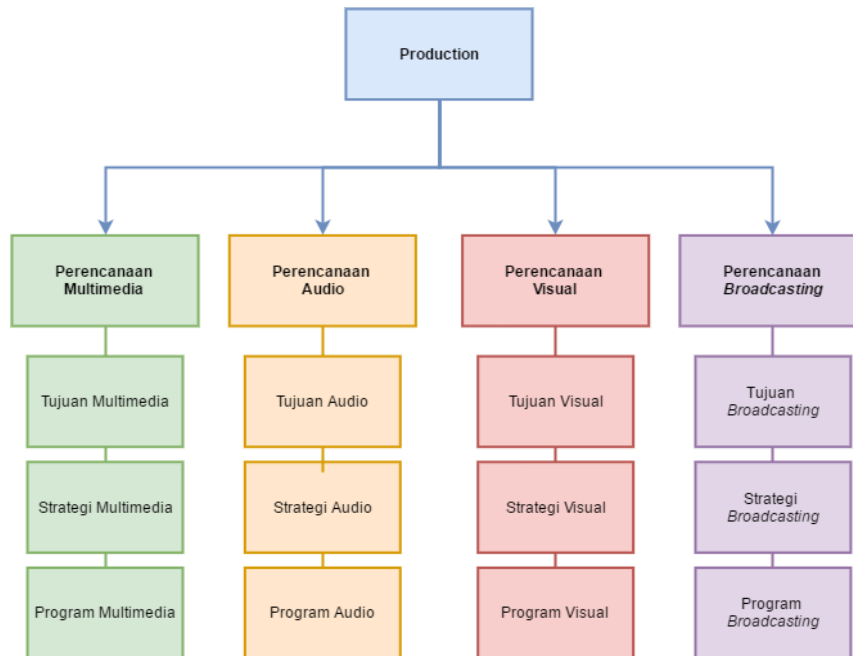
Production

Perencanaan Multimedia

Tujuan Multimedia

Strategi Multimedia

Program Multimedia

Perencanaan Audio

Tujuan Audio

Strategi Audio

Program Audio

Perencanaan Visual

Tujuan Visual

Strategi Visual

Program Visual

Perencanaan *Broadcasting*

Tujuan *Broadcasting*

Strategi *Broadcasting*

Program *Broadcasting*